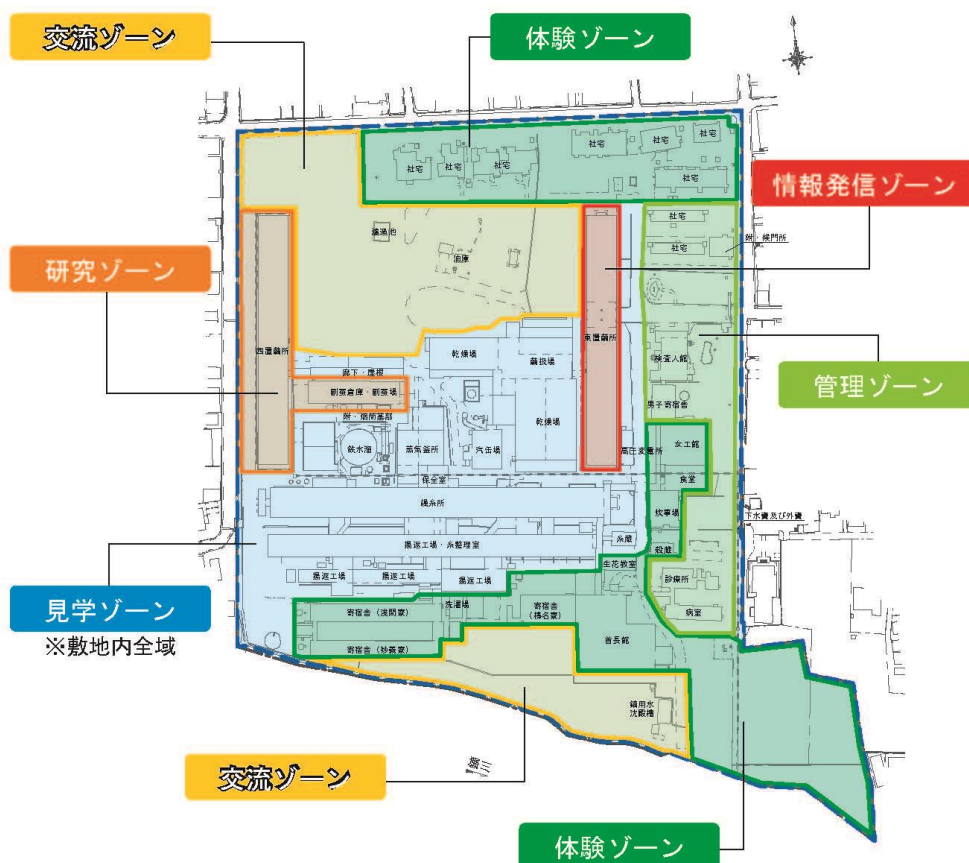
交流ゾーン

体験ゾーン

情報発信ゾーン

研究ゾーン

管理ゾーン

見学ゾーン
※敷地内全域

交流ゾーン

体験ゾーン

社宅
社宅
社宅
社宅
社宅
社宅
社宅
社宅
社宅
附・候門所
濾過池
西置繭所
廊下・煉瓦
副蚕倉庫・副蚕場
附・扇風器
乾燥場
蒸撰場
乾燥場
東置繭所
検査人館
男子寄宿舎
女工館
鉄水溜
蒸気釜所
汽缶場
高圧変電所
保全室
繰糸所
揚返工場・糸整理室
糸蔵
揚返工場
揚返工場
揚返工場
生花教室
寄宿舎（浅間寮）
寄宿舎（妙義寮）
洗濯場
寄宿舎（榛名寮）
首長館
鏑川水沈殿池
診療所
病室
下水道及び外溝